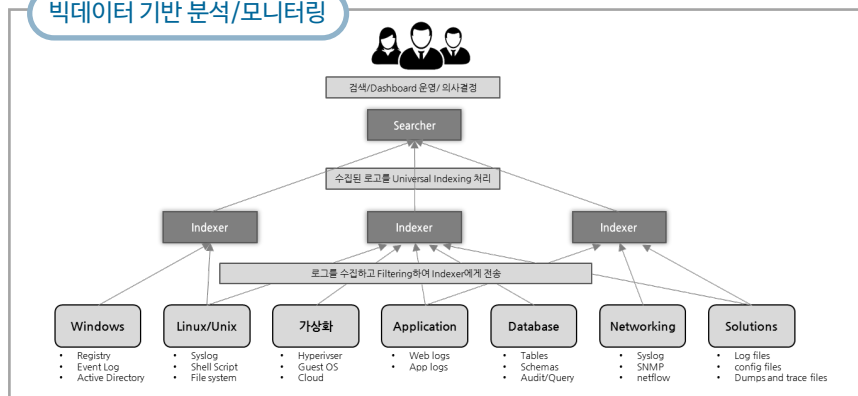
빅데이터 기반 분석/모니터링

검색/Dashboard 운영/ 의사결정

Searcher

수집된 로그를 Universal Indexing 처리

Indexer

Indexer

Indexer

로그를 수집하고 Filtering하여 Indexer에게 전송

Windows
- Registry
- Event Log
- Active Directory

Linux/Unix
- Syslog
- Shell Script
- File system

가상화
- Hyperivser
- Guest OS
- Cloud

Application
- Web logs
- App logs

Database
- Tables
- Schemas
- Audit/Query

Networking
- Syslog
- SNMP
- netflow

Solutions
- Log files
- config files
- Dumps and trace files